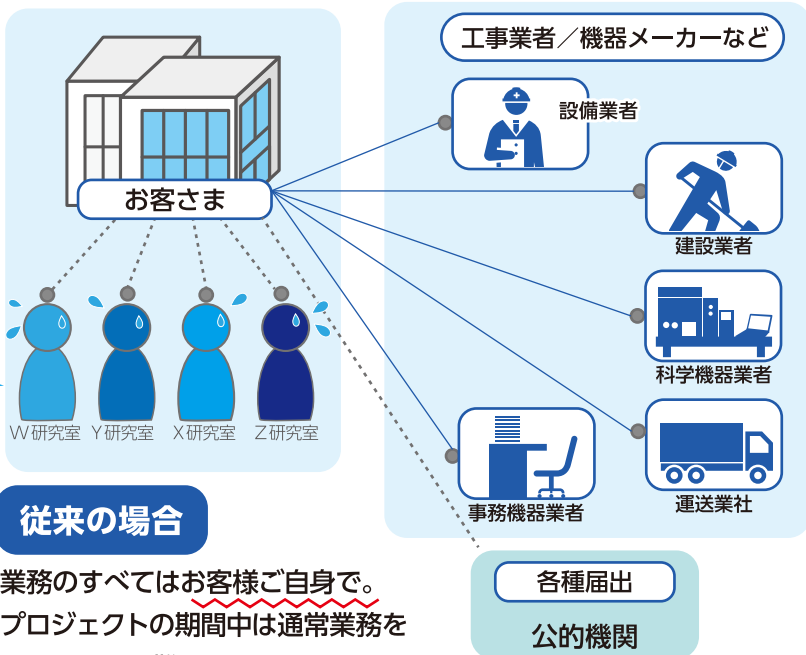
工事業者／機器メーカーなど

設備業者

建設業者

科学機器業者

運送業社

事務機器業者

お客さま

W研究室 Y研究室 X研究室 Z研究室

従来の場合

業務のすべてはお客様ご自身で。
プロジェクトの期間中は通常業務を

各種届出

公的機関